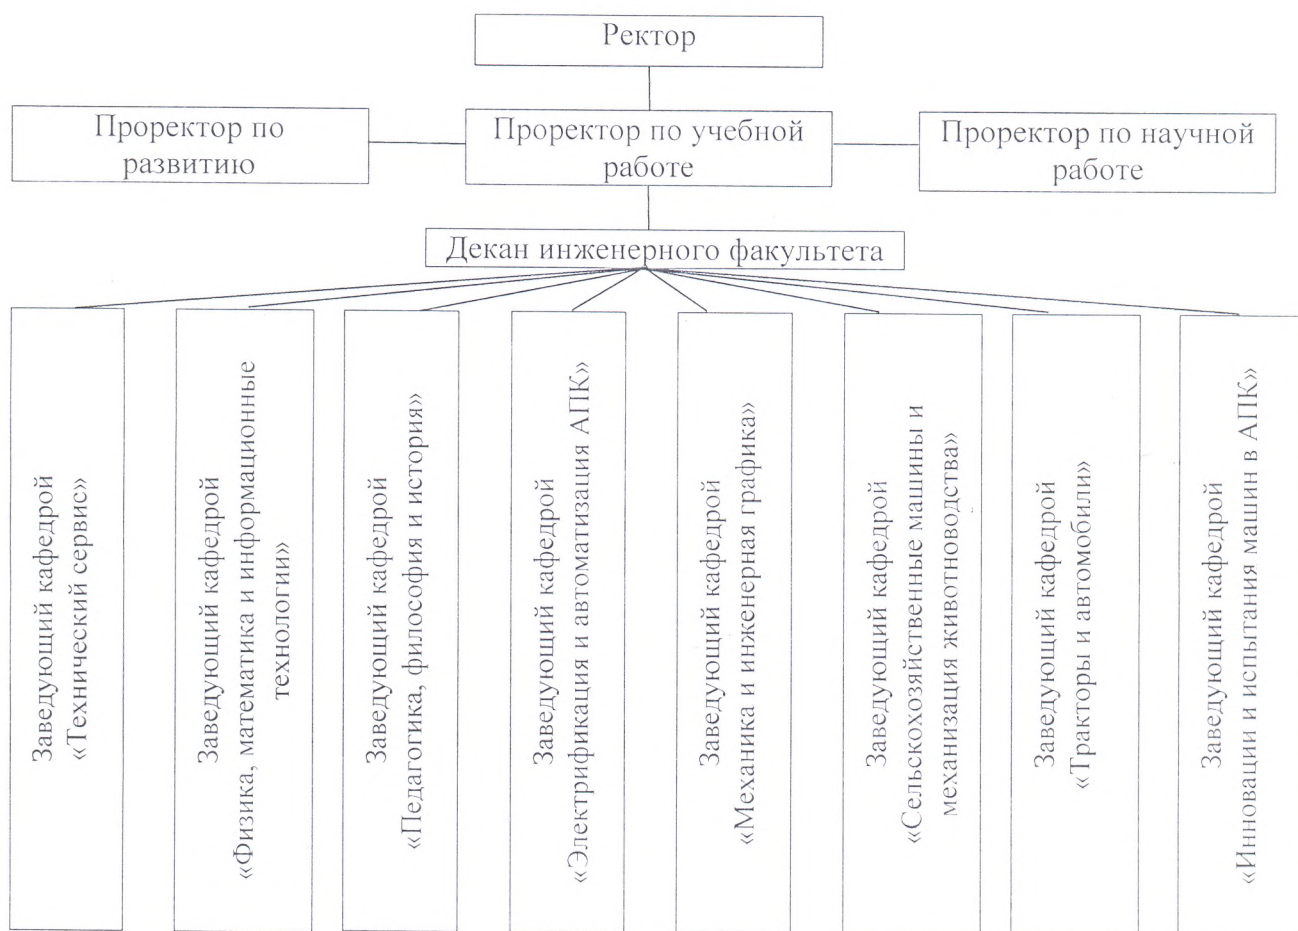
Ректор

Проректор по развитию

Проректор по учебной работе

Проректор по научной работе

Декан инженерного факультета

Заведующий кафедрой «Технический сервис»

Заведующий кафедрой «Физика, математика и информационные технологии»

Заведующий кафедрой «Педагогика, философия и история»

Заведующий кафедрой «Электрификация и автоматизация АПК»

Заведующий кафедрой «Механика и инженерная графика»

Заведующий кафедрой «Сельскохозяйственные машины и механизация животноводства»

Заведующий кафедрой «Тракторы и автомобили»

Заведующий кафедрой «Инновации и испытания машин в АПК»